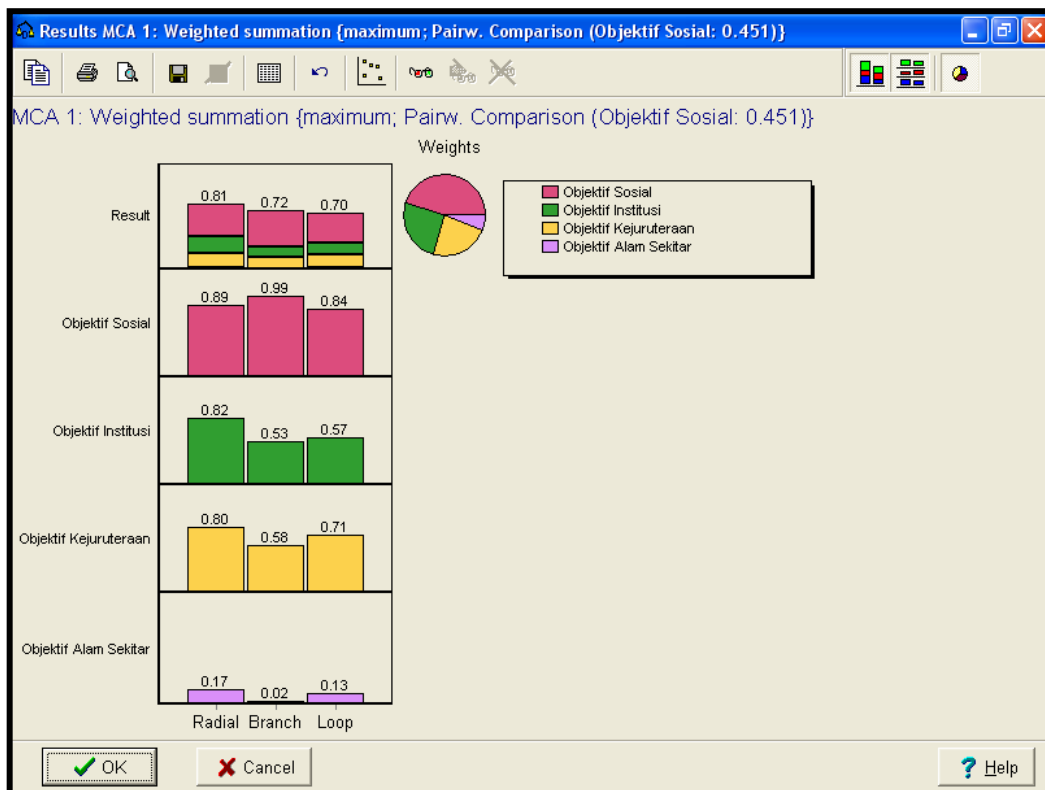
Results MCA 1: Weighted summation {maximum; Pairw. Comparison (Objektif Sosial: 0.451)}

MCA 1: Weighted summation {maximum; Pairw. Comparison (Objektif Sosial: 0.451)}

Weights

Objektif Sosial
Objektif Institusi
Objektif Kejuruteraan
Objektif Alam Sekitar

Result
0.81 0.72 0.70

Objektif Sosial
0.89 0.99 0.84

Objektif Institusi
0.82 0.53 0.57

Objektif Kejuruteraan
0.80 0.58 0.71

Objektif Alam Sekitar
0.17 0.02 0.13

Radial Branch Loop

OK
Cancel
Help